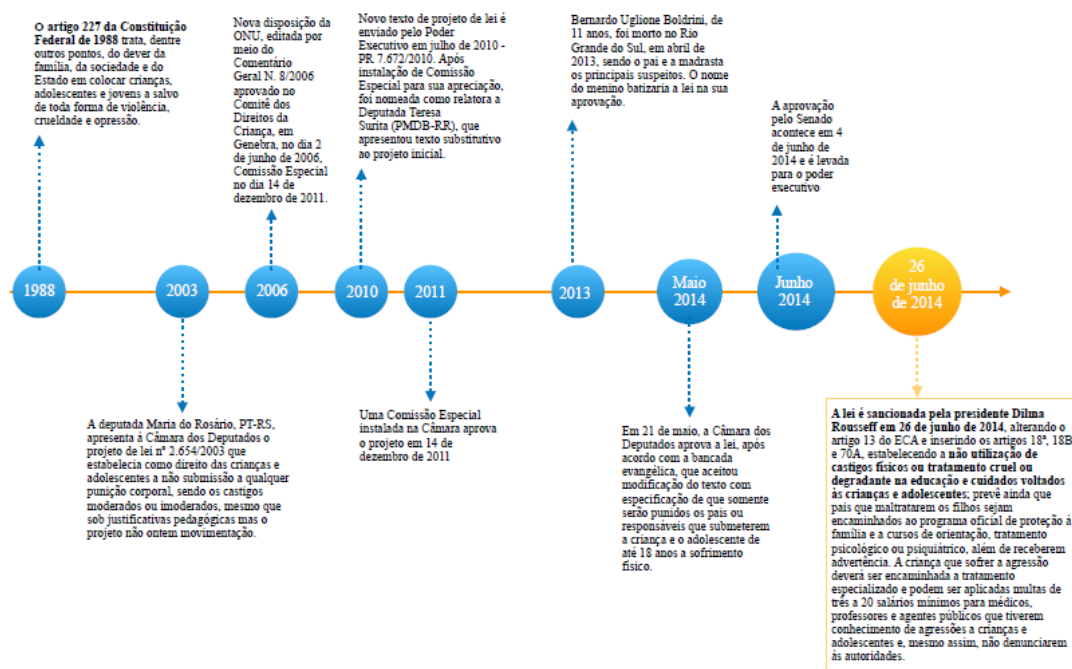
O artigo 227 da Constituição Federal de 1988 trata, dentre outros pontos, do dever da família, da sociedade e do Estado em colocar crianças, adolescentes e jovens a salvo de toda forma de violência, crueldade e opressão.

Nova disposição da ONU, editada por meio do Comentário Geral N. 8/2006 aprovado no Comitê dos Direitos da Criança, em Genebra, no dia 2 de junho de 2006, Comissão Especial no dia 14 de dezembro de 2011.

Novo texto de projeto de lei é enviado pelo Poder Executivo em julho de 2010 - PR 7.672/2010. Após instalação de Comissão Especial para sua apreciação, foi nomeada como relatora a Deputada Teresa Surita (PMDB-RR), que apresentou texto substitutivo ao projeto inicial.

Bernardo Uglione Boldrini, de 11 anos, foi morto no Rio Grande do Sul, em abril de 2013, sendo o pai e a madrasta os principais suspeitos. O nome do menino batizaria a lei na sua aprovação.

A aprovação pelo Senado acontece em 4 de junho de 2014 e é levada para o poder executivo

1988

2003

2006

2010

2011

2013

Maio 2014

Junho 2014

26 de junho de 2014

A deputada Maria do Rosário, PT-RS, apresenta à Câmara dos Deputados o projeto de lei nº 2.654/2003 que estabelecia como direito das crianças e adolescentes a não submissão a qualquer punição corporal, sendo os castigos moderados ou imoderados, mesmo que sob justificativas pedagógicas mas o projeto não ontem movimentação.

Uma Comissão Especial instalada na Câmara aprova o projeto em 14 de dezembro de 2011

Em 21 de maio, a Câmara dos Deputados aprova a lei, após acordo com a bancada evangélica, que aceitou modificação do texto com especificação de que somente serão punidos os pais ou responsáveis que submeterem a criança e o adolescente de até 18 anos a sofrimento físico.

A lei é sancionada pela presidente Dilma Rousseff em 26 de junho de 2014, alterando o artigo 13 do ECA e inserindo os artigos 18ª, 18B e 70A, estabelecendo a não utilização de castigos físicos ou tratamento cruel ou degradante na educação e cuidados voltados às crianças e adolescentes; prevê ainda que pais que maltratarem os filhos sejam encaminhados ao programa oficial de proteção à família e a cursos de orientação, tratamento psicológico ou psiquiátrico, além de receberem advertência. A criança que sofrer a agressão deverá ser encaminhada a tratamento especializado e podem ser aplicadas multas de três a 20 salários mínimos para médicos, professores e agentes públicos que tiverem conhecimento de agressões a crianças e adolescentes e, mesmo assim, não denunciarem às autoridades.